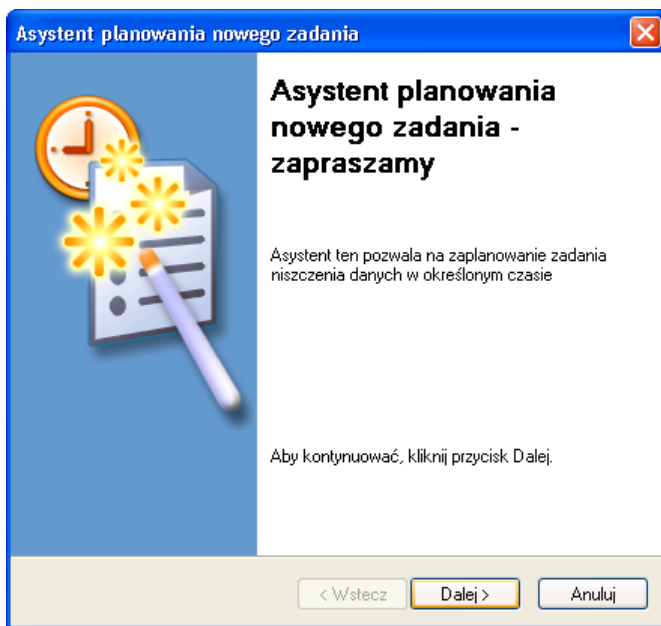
Asystent planowania nowego zadania

Asystent planowania nowego zadania - zapraszamy

Asystent ten pozwala na zaplanowanie zadania niszczenia danych w określonym czasie

Aby kontynuować, kliknij przycisk Dalej.

< Wstecz
Dalej >
Anuluj